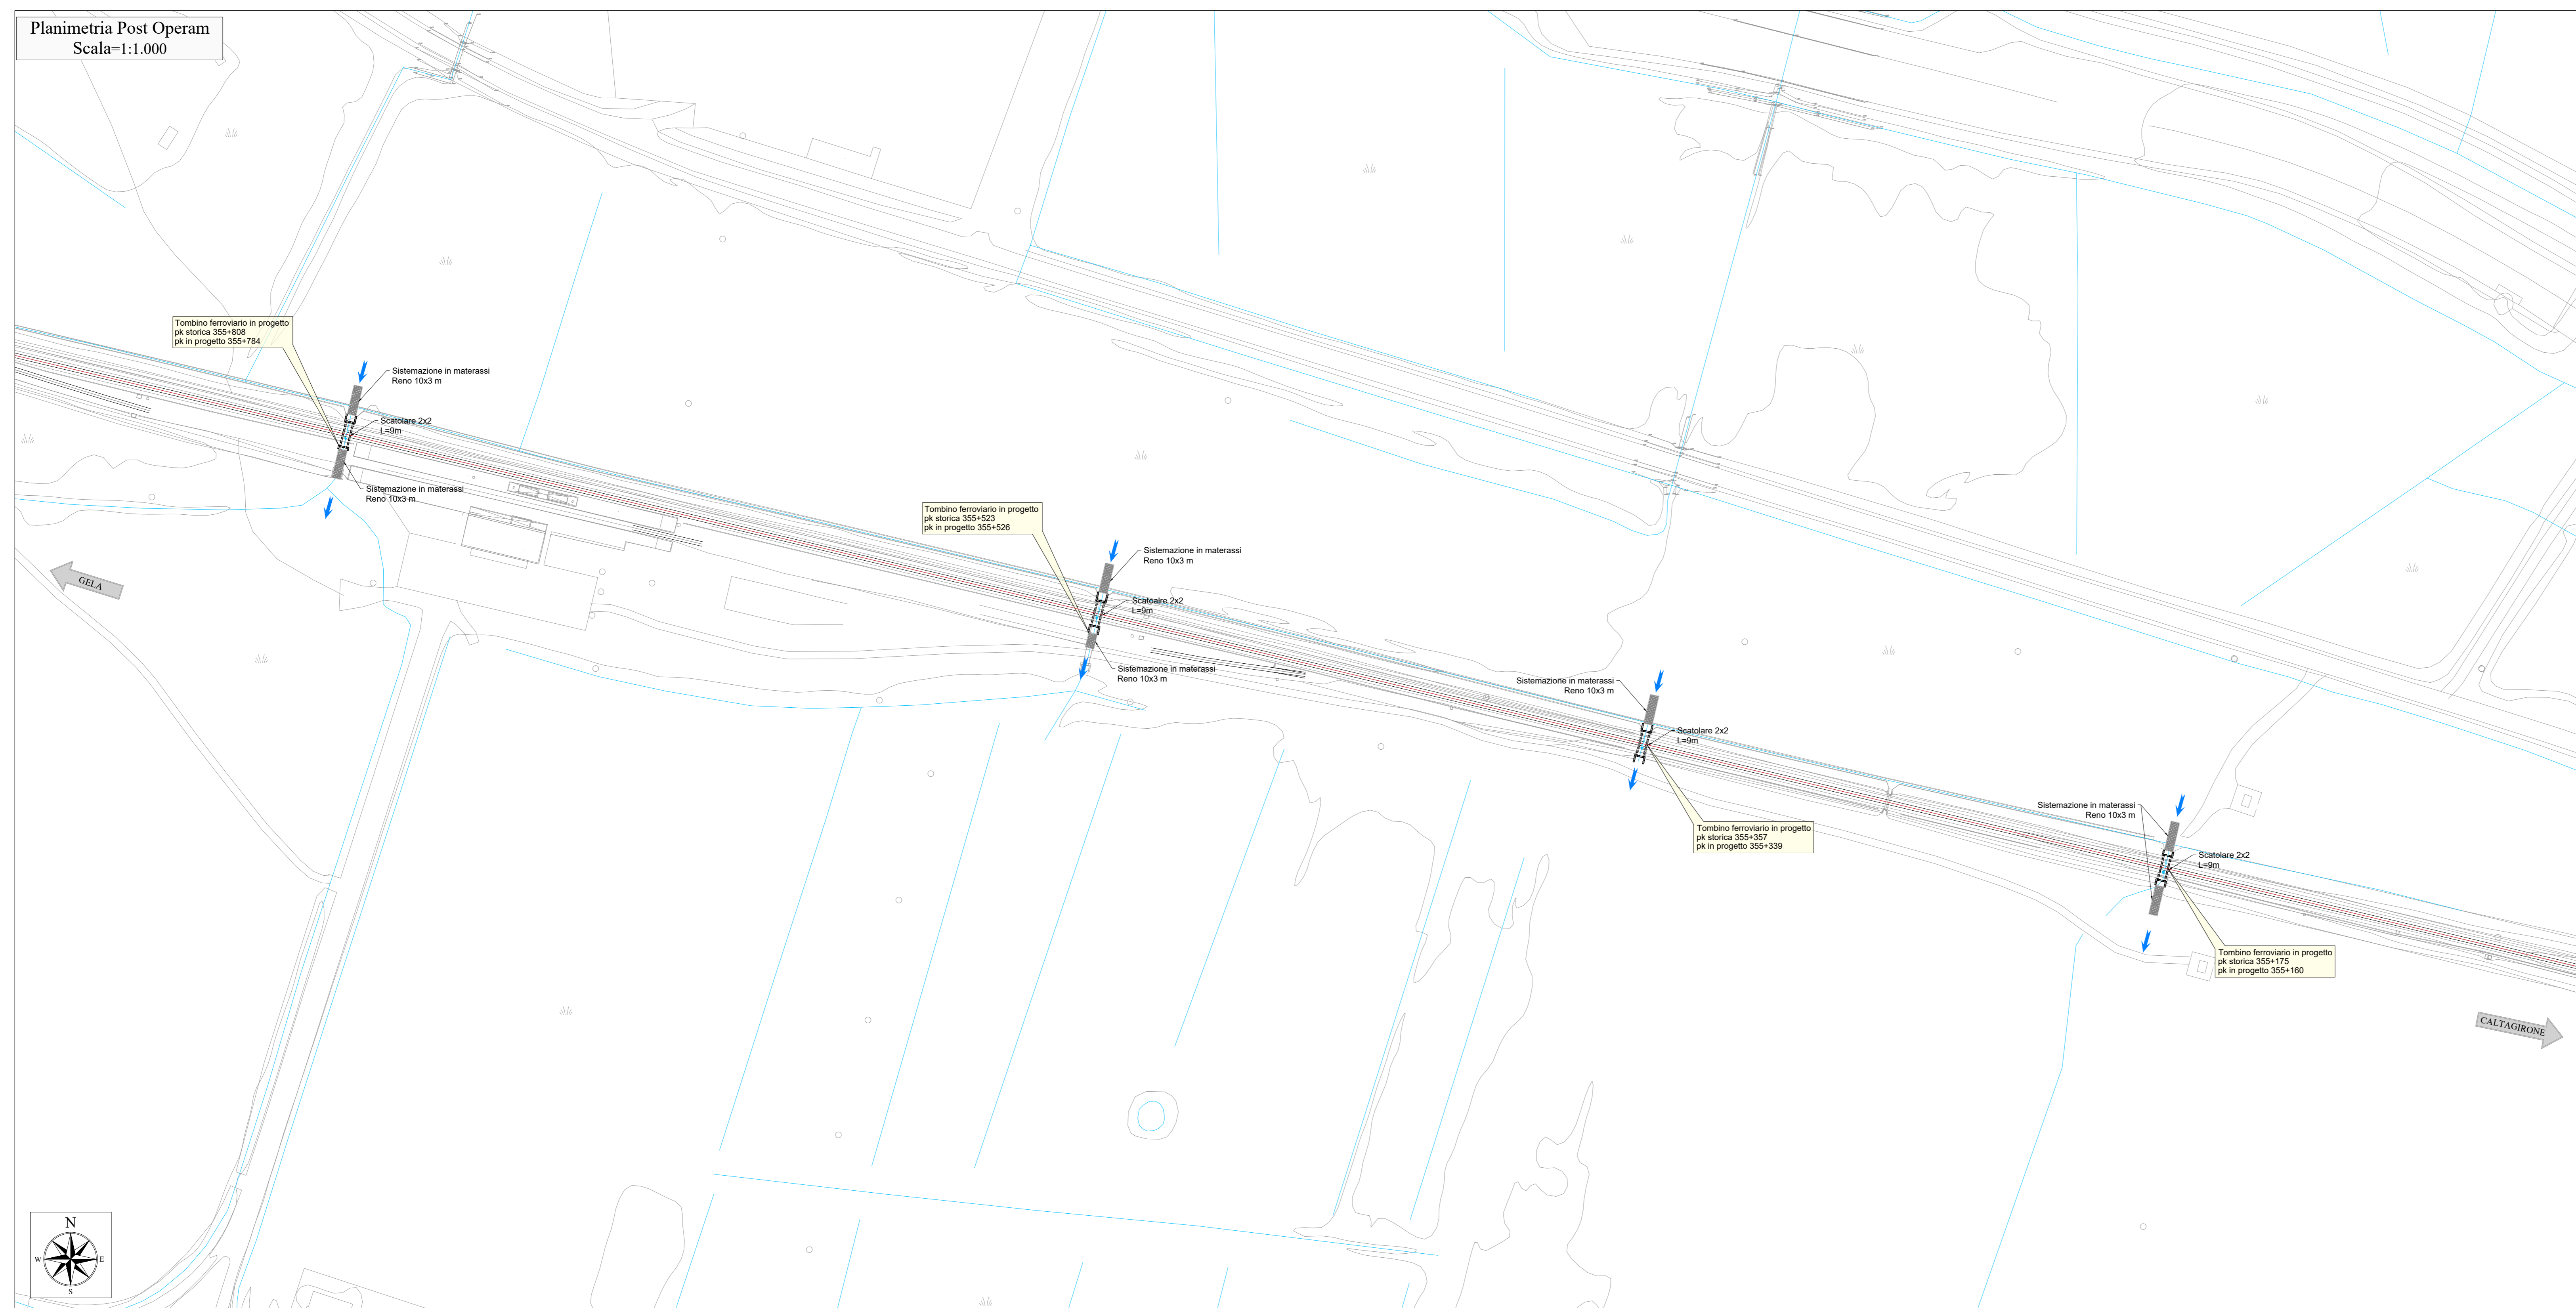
Planimetria Post Operam
Scala=1:1.000

Tombino ferroviario in progetto
pk storica 355+808
pk in progetto 355+784

Sistemazione in materassi
Reno 10x3 m

Scatolare 2x2
L=9m

Sistemazione in materassi
Reno 10x3 m

GELA

Tombino ferroviario in progetto
pk storica 355+523
pk in progetto 355+526

Sistemazione in materassi
Reno 10x3 m

Scatoalre 2x2
L=9m

Sistemazione in materassi
Reno 10x3 m

Sistemazione in materassi
Reno 10x3 m

Scatolare 2x2
L=9m

Tombino ferroviario in progetto
pk storica 355+357
pk in progetto 355+339

Sistemazione in materassi
Reno 10x3 m

Scatolare 2x2
L=9m

Tombino ferroviario in progetto
pk storica 355+175
pk in progetto 355+160

CALTAGIRONE

N
W
E
S